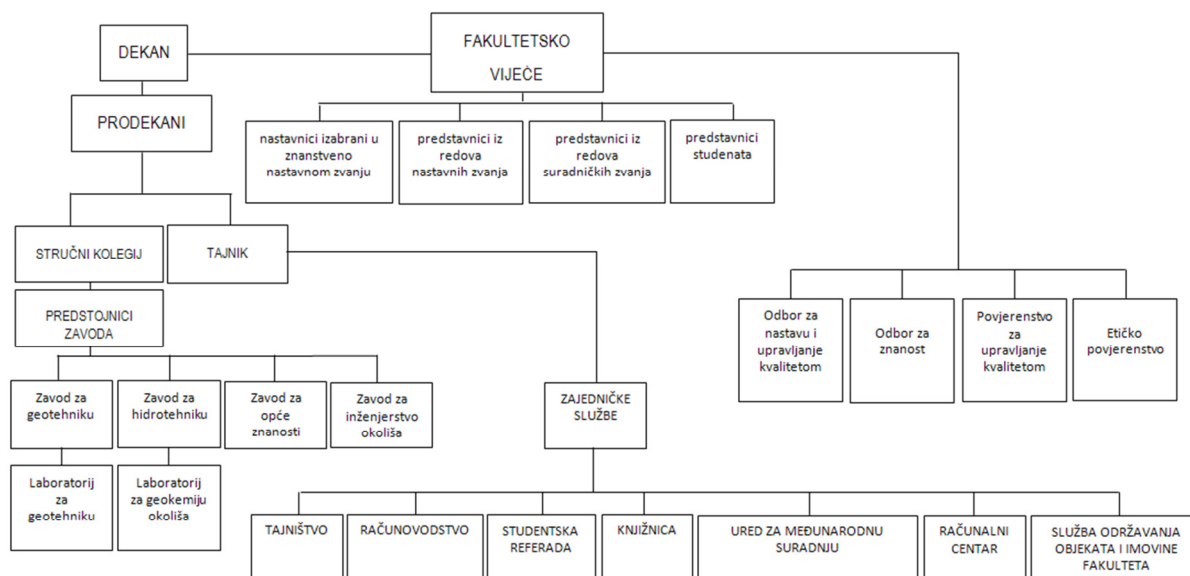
DEKAN

FAKULTETSKO VIJEĆE

PRODEKANI

nastavnici izabrani u znanstveno nastavnom zvanju

predstavnici iz redova nastavnih zvanja

predstavnici iz redova suradničkih zvanja

predstavnici studenata

STRUČNI KOLEGIJ

TAJNIK

PREDSTOJNICI ZAVODA

Zavod za geotehniku

Zavod za hidrotehniku

Zavod za opće znanosti

Zavod za inženjerstvo okoliša

Laboratorij za geotehniku

Laboratorij za geokemiju okoliša

ZAJEDNIČKE SLUŽBE

Odbor za nastavu i upravljanje kvalitetom

Odbor za znanost

Povjerenstvo za upravljanje kvalitetom

Etičko povjerenstvo

TAJNIŠTVO

RAČUNOVODSTVO

STUDENTSKA REFERADA

KNJIŽNICA

URED ZA MEĐUNARODNU SURADNJU

RAČUNALNI CENTAR

SLUŽBA ODRŽAVANJA OBJEKATA I IMOVINE FAKULTETA